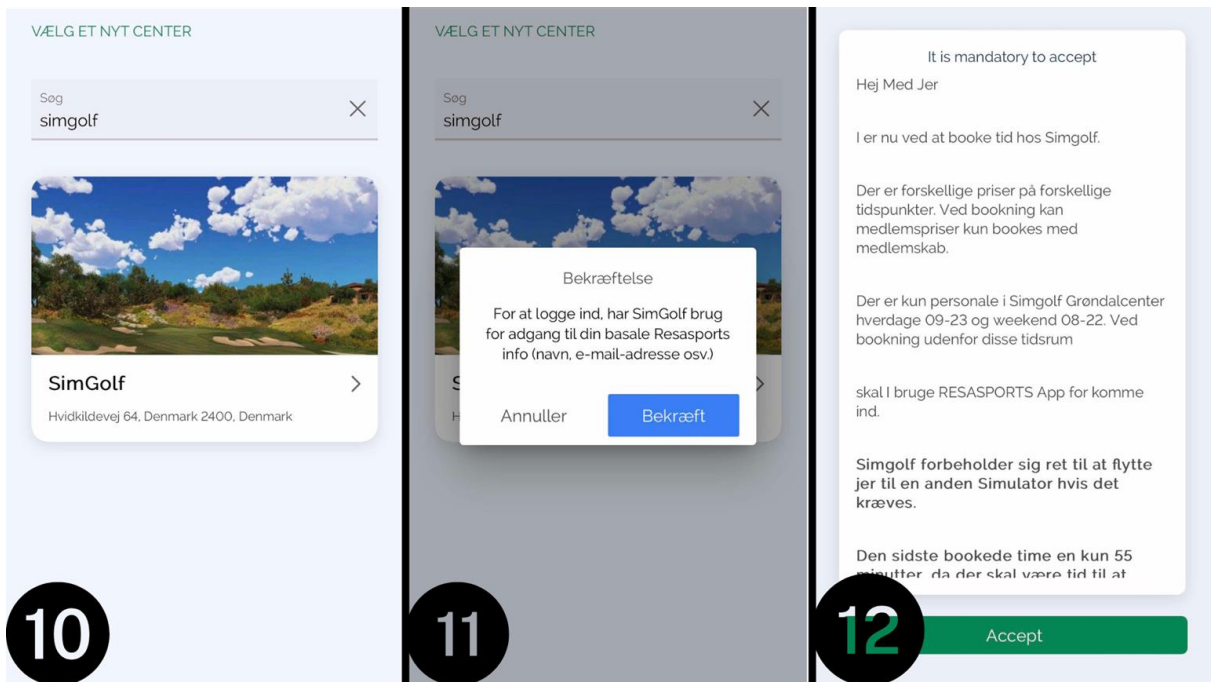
VÆLG ET NYT CENTER

Søg
simgolf

SimGolf
Hvidkildevej 64, Denmark 2400, Denmark

10

VÆLG ET NYT CENTER

Søg
simgolf

S
H

Bekræftelse

For at logge ind, har SimGolf brug for adgang til din basale Resasports info (navn, e-mail-adresse osv.)

Annuller
Bekræft

11

It is mandatory to accept

Hej Med Jer

I er nu ved at booke tid hos Simgolf.

Der er forskellige priser på forskellige tidspunkter. Ved bookning kan medlemspriser kun bookes med medlemskab.

Der er kun personale i Simgolf Grøndalcenter hverdage 09-23 og weekend 08-22. Ved bookning udenfor disse tidsrum

skal I bruge RESASPORTS App for komme ind.

Simgolf forbeholder sig ret til at flytte jer til en anden Simulator hvis det kræves.

Den sidste bookede time en kun 55 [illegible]

12

Accept